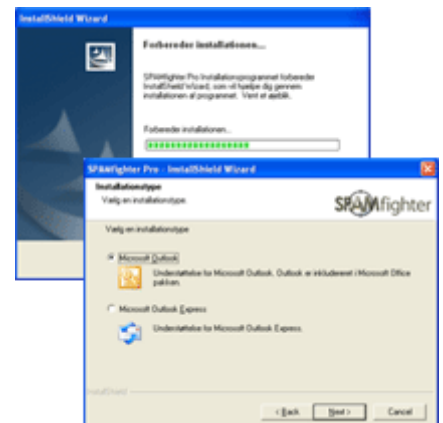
InstallShield Wizard

Forbereder installationen...

SPAMfighter Pro Installationsprogrammet forbereder InstallShield Wizard, som vil hjælpe dig gennem installationen af programmet. Vent et øjeblik.

Forbereder installationen...

SPAMfighter Pro - InstallShield Wizard

Installationstype

Vælg en installationstype.

SPAMfighter

Vælg en installationstype

Microsoft Outlook

Understøttelse for Microsoft Outlook. Outlook er inkluderet i Microsoft Office pakken.

Microsoft Outlook Express

Understøttelse for Microsoft Outlook Express.

InstallShield

< Back

Next >

Cancel